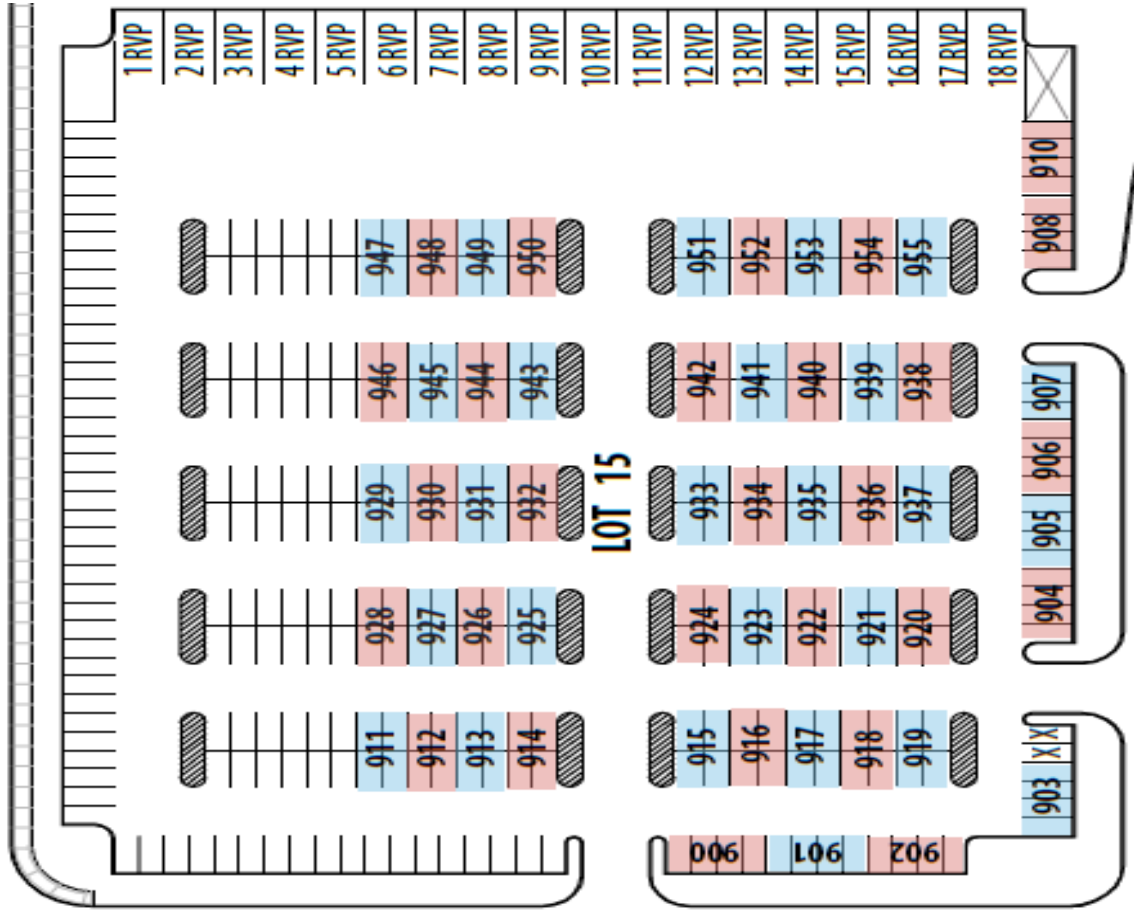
1 RVP
2 RVP
3 RVP
4 RVP
5 RVP
6 RVP
7 RVP
8 RVP
9 RVP
10 RVP
11 RVP
12 RVP
13 RVP
14 RVP
15 RVP
16 RVP
17 RVP
18 RVP

910
908

947
948
949
950
951
952
953
954
955

946
945
944
943
942
941
940
939
938

907
906
905
904

LOT 15

929
930
931
932
933
934
935
936
937

928
927
926
925
924
923
922
921
920

911
912
913
914
915
916
917
918
919

X
X
903

900
901
902